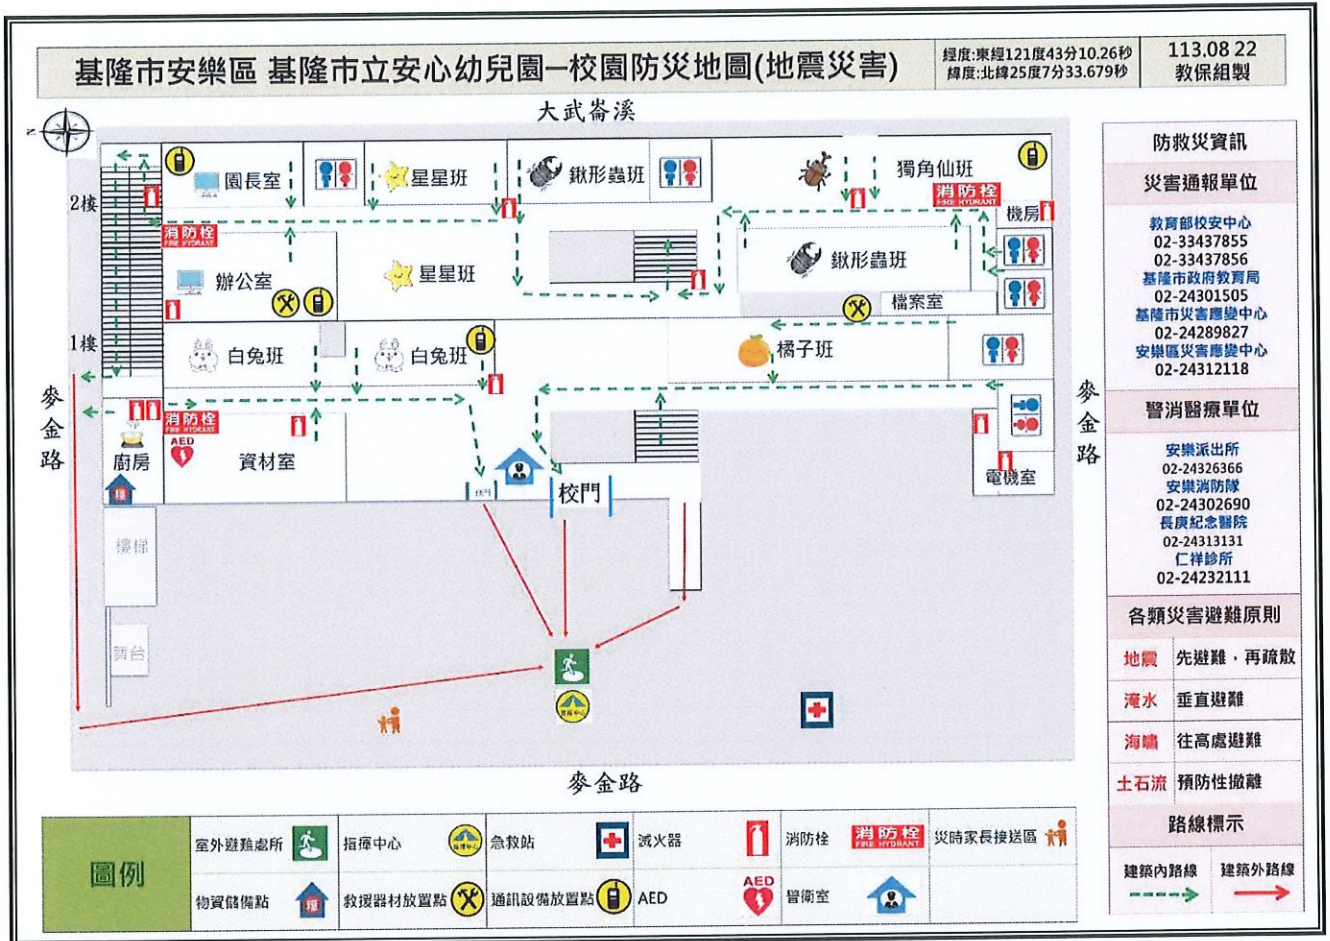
基隆市安樂區 基隆市立安心幼兒園─校園防災地圖(地震災害)

經度:東經121度43分10.26秒
緯度:北緯25度7分33.679秒

113.08 22
教保組製

大武崙溪

2樓
1樓

園長室
星星班
鍬形蟲班
獨角仙班
消防栓 FIRE HYDRANT
機房
消防栓 FIRE HYDRANT
辦公室
星星班
鍬形蟲班
檔案室
白兔班
白兔班
橘子班
消防栓 FIRE HYDRANT
AED
廚房
資材室
校門
電機室
樓梯
舞台

麥金路
麥金路
麥金路

防救災資訊
災害通報單位
教育部校安中心
02-33437855
02-33437856
基隆市政府教育局
02-24301505
基隆市災害應變中心
02-24289827
安樂區災害應變中心
02-24312118
警消醫療單位
安樂派出所
02-24326366
安樂消防隊
02-24302690
長庚紀念醫院
02-24313131
仁祥診所
02-24232111
各類災害避難原則
| 地震 | 先避難,再疏散 |
|---|---|
| 淹水 | 垂直避難 |
| 海嘯 | 往高處避難 |
| 土石流 | 預防性撤離 |
路線標示
建築內路線
建築外路線

圖例
| 室外避難處所 | 指揮中心 | 急救站 | 滅火器 | 消防栓 消防栓 FIRE HYDRANT | 災時家長接送區 |
|---|---|---|---|---|---|
| 物資儲備點 | 救援器材放置點 | 通訊設備放置點 | AED AED | 警衛室 | |